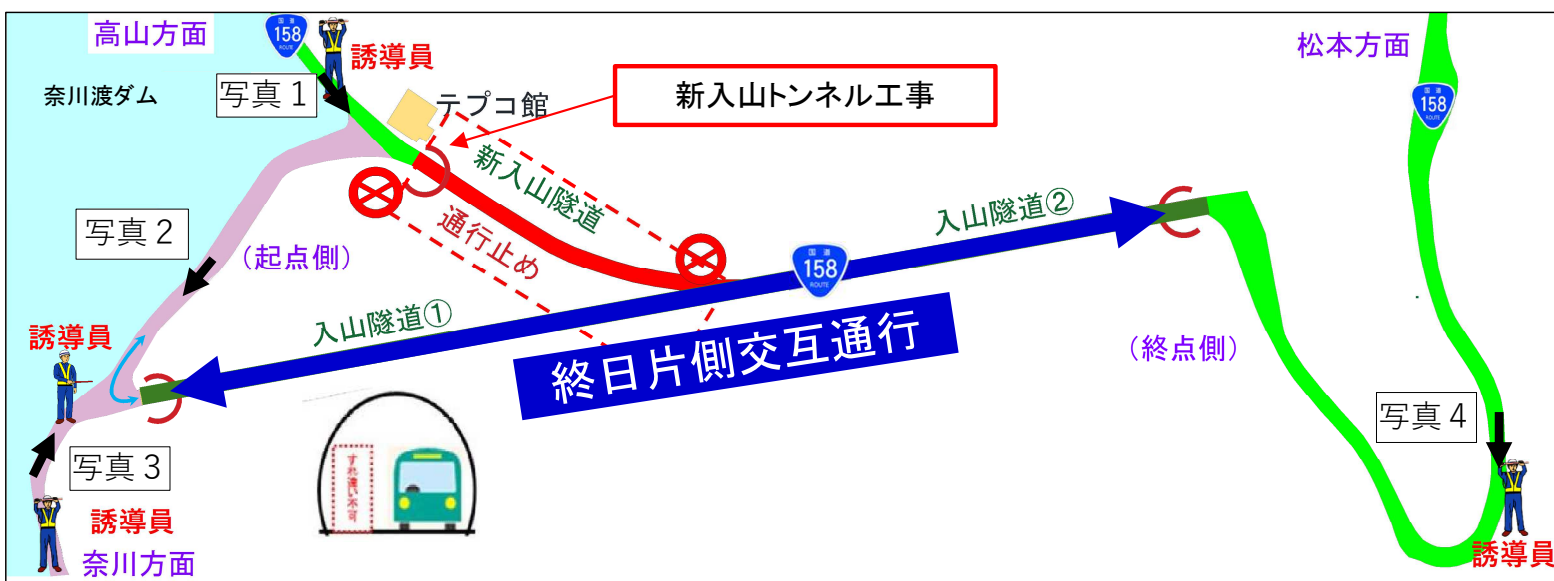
高山方面
158
誘導員
奈川渡ダム
写真１
テプコ館
新入山トンネル工事
新入山隧道
通行止め
写真２
（起点側）
入山隧道②
158
入山隧道①
終日片側交互通行
誘導員
写真３
誘導員
奈川方面
すれ違い不可
松本方面
158
（終点側）
写真４
誘導員